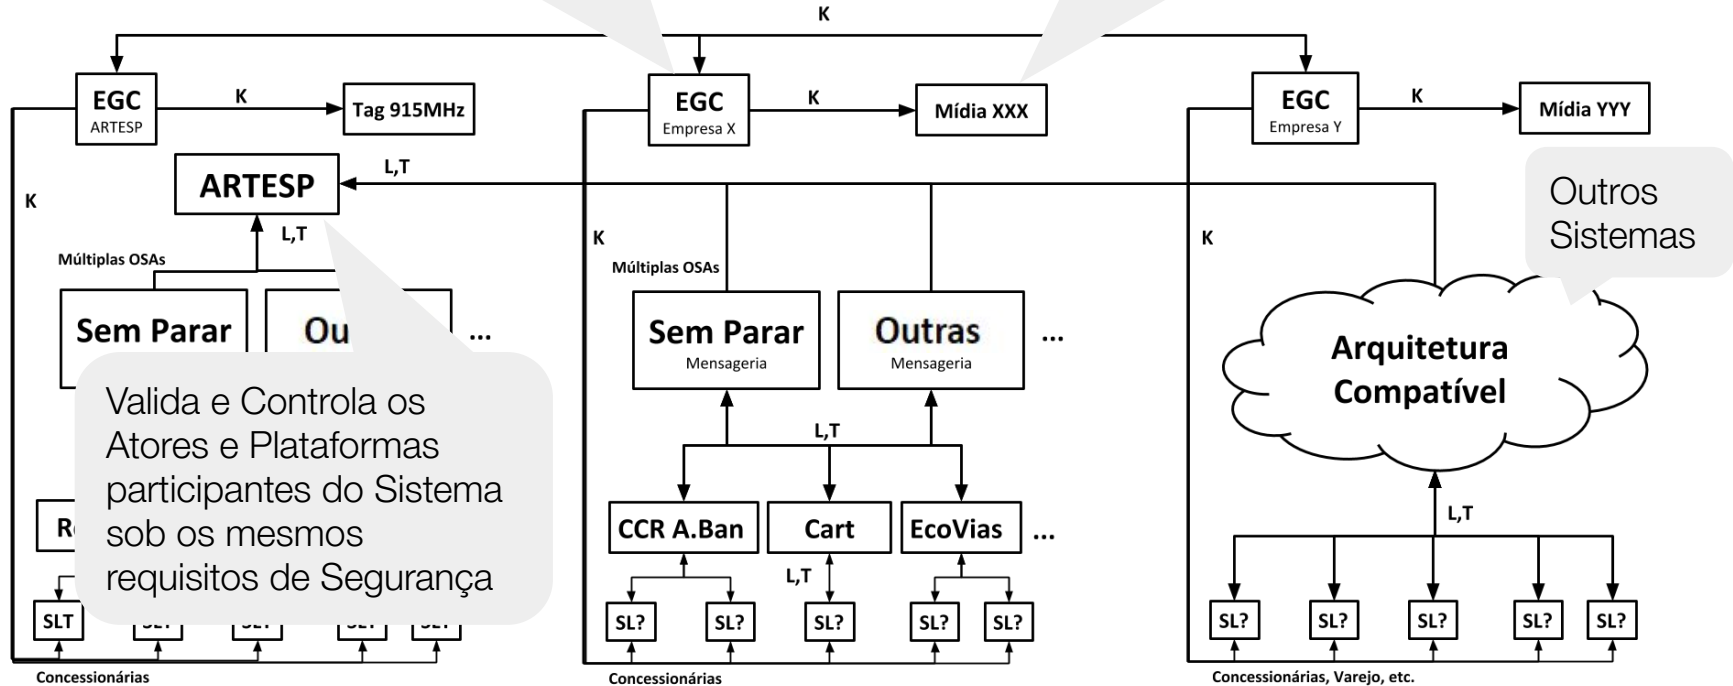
K

EGC
ARTESP

K

Tag 915MHz

EGC
Empresa X

K

Mídia XXX

EGC
Empresa Y

K

Mídia YYY

K

ARTESP

L,T

L,T

Múltiplas OSAs

Sem Parar

Ou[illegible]

...

Valida e Controla os Atores e Plataformas participantes do Sistema sob os mesmos requisitos de Segurança

R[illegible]

SLT

SLT

SLT

SLT

SLT

Concessionárias

K

Múltiplas OSAs

Sem Parar
Mensageria

Outras
Mensageria

...

L,T

CCR A.Ban

Cart

EcoVias

...

L,T

SL?

SL?

SL?

SL?

SL?

Concessionárias

K

Outros Sistemas

Arquitetura Compatível

L,T

SL?

SL?

SL?

SL?

SL?

Concessionárias, Varejo, etc.